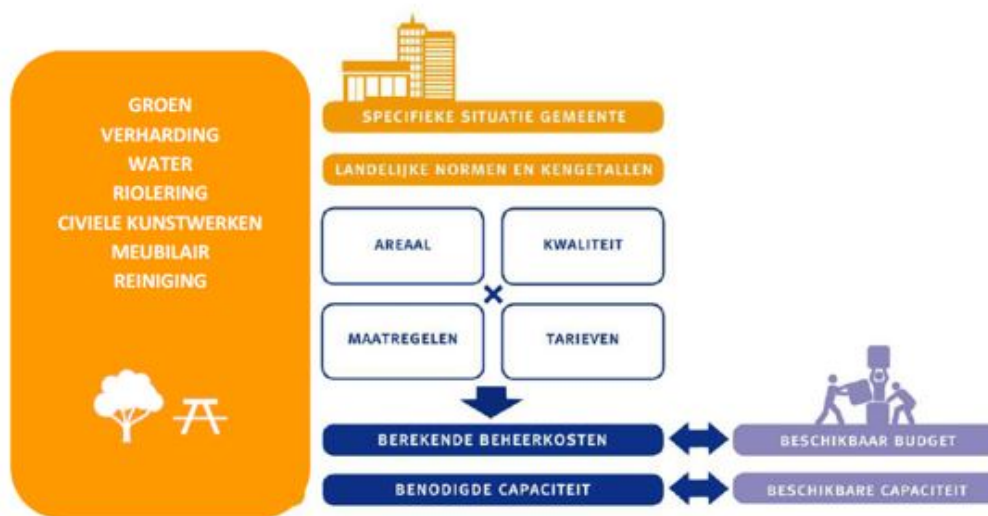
GROEN
VERHARDING
WATER
RIOLERING
CIVIELE KUNSTWERKEN
MEUBILAIR
REINIGING

SPECIFIEKE SITUATIE GEMEENTE

LANDELIJKE NORMEN EN KENGETALLEN

AREAAL

KWALITEIT

×

MAATREGELEN

TARIEVEN

BEREKENDE BEHEERKOSTEN

BESCHIKBAAR BUDGET

BENODIGDE CAPACITEIT

BESCHIKBARE CAPACITEIT